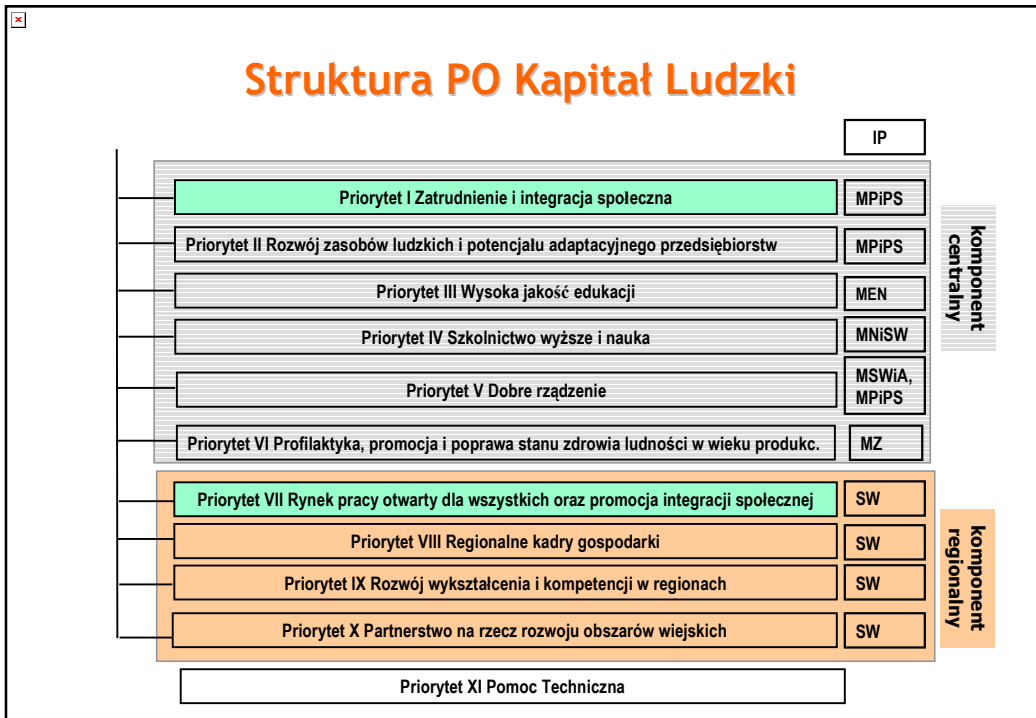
Struktura PO Kapitał Ludzki

| Priorytet | IP |
|---|---|
| Priorytet I Zatrudnienie i integracja społeczna | MPiPS |
| Priorytet II Rozwój zasobów ludzkich i potencjału adaptacyjnego przedsiębiorstw | MPiPS |
| Priorytet III Wysoka jakość edukacji | MEN |
| Priorytet IV Szkolnictwo wyższe i nauka | MNiSW |
| Priorytet V Dobre rządzenie | MSWiA, MPiPS |
| Priorytet VI Profilaktyka, promocja i poprawa stanu zdrowia ludności w wieku produkc. | MZ |
| Priorytet VII Rynek pracy otwarty dla wszystkich oraz promocja integracji społecznej | SW |
| Priorytet VIII Regionalne kadry gospodarki | SW |
| Priorytet IX Rozwój wykształcenia i kompetencji w regionach | SW |
| Priorytet X Partnerstwo na rzecz rozwoju obszarów wiejskich | SW |

komponent centralny

komponent regionalny

Priorytet XI Pomoc Techniczna